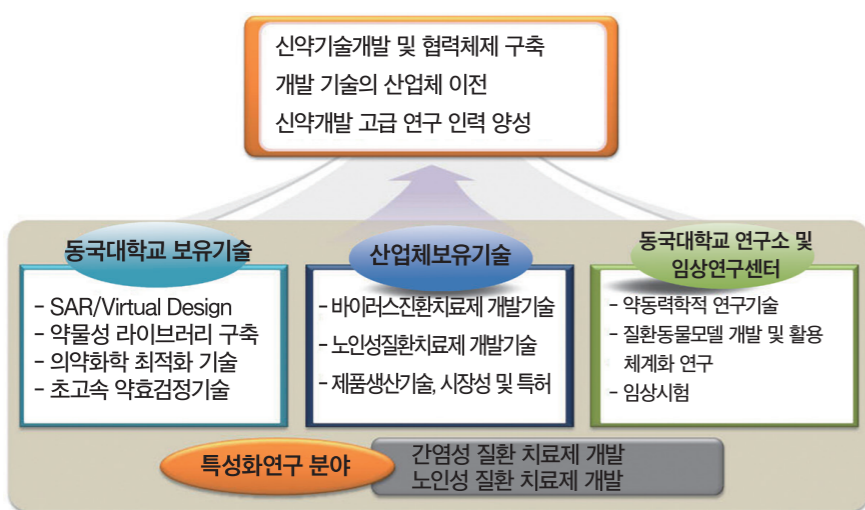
신약기술개발 및 협력체제 구축
개발 기술의 산업체 이전
신약개발 고급 연구 인력 양성

동국대학교 보유기술

- SAR/Virtual Design
- 약물성 라이브러리 구축
- 의약화학 최적화 기술
- 초고속 약효검정기술

산업체보유기술

- 바이러스진환치료제 개발기술
- 노인성질환치료제 개발기술
- 제품생산기술, 시장성 및 특허

동국대학교 연구소 및 임상연구센터

- 약동력학적 연구기술
- 질환동물모델 개발 및 활용 체계화 연구
- 임상시험

특성화연구 분야

간염성 질환 치료제 개발
노인성 질환 치료제 개발